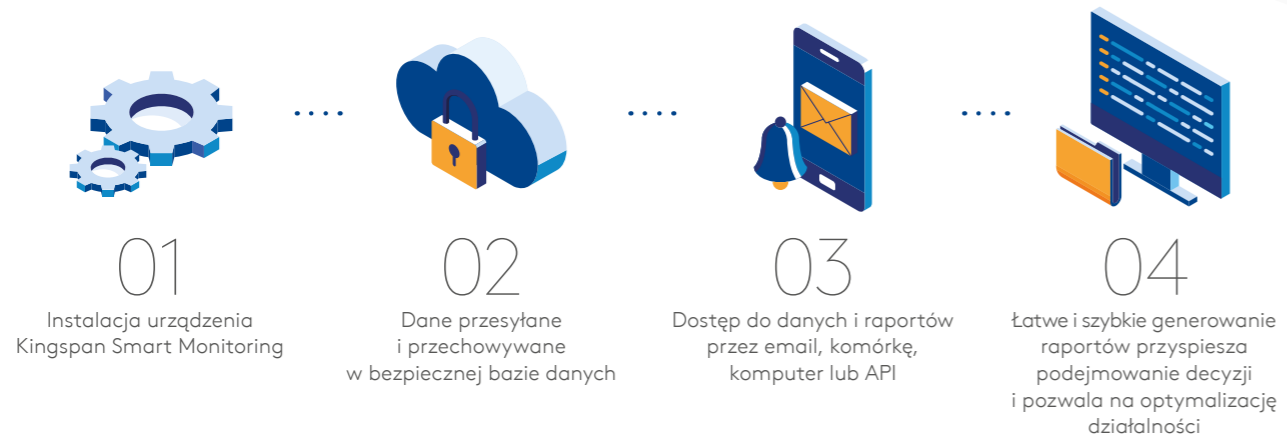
01

Instalacja urządzenia Kingspan Smart Monitoring

02

Dane przesyłane i przechowywane w bezpiecznej bazie danych

03

Dostęp do danych i raportów przez email, komórkę, komputer lub API

04

Łatwe i szybkie generowanie raportów przyspiesza podejmowanie decyzji i pozwala na optymalizację działalności